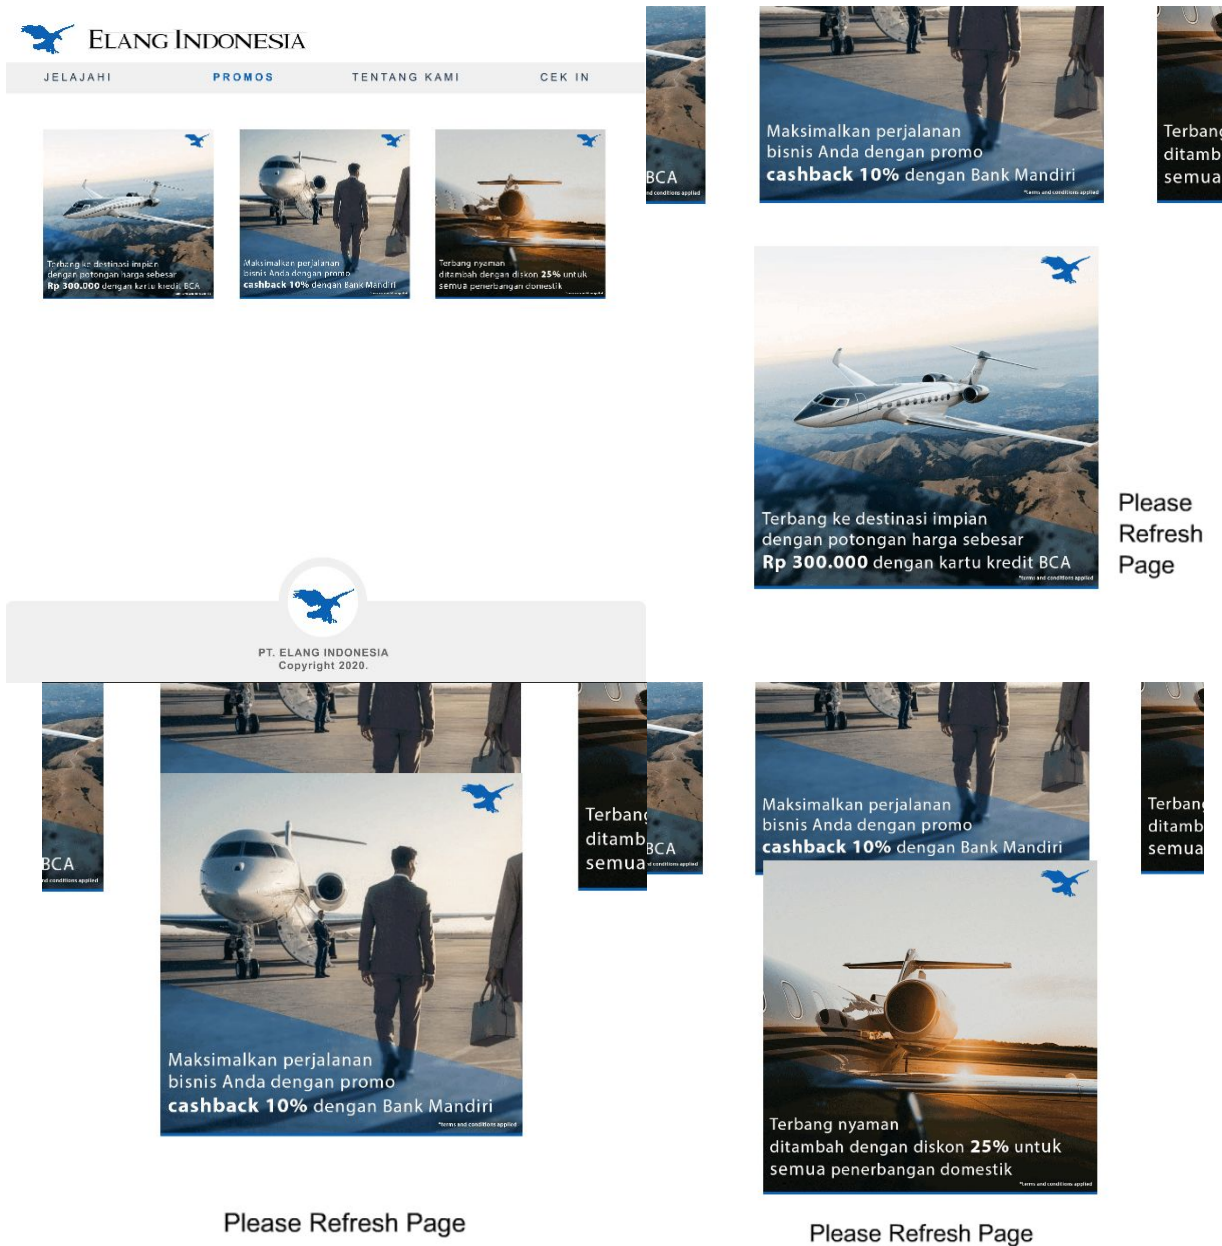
ELANG INDONESIA

JELAJAHI PROMOS TENTANG KAMI CEK IN

Terbang ke destinasi impian dengan potongan harga sebesar Rp 300.000 dengan kartu kredit BCA

Maksimalkan perjalanan bisnis Anda dengan promo cashback 10% dengan Bank Mandiri

Terbang nyaman ditambah dengan diskon 25% untuk semua penerbangan domestik

BCA
nd conditions applied

Maksimalkan perjalanan bisnis Anda dengan promo cashback 10% dengan Bank Mandiri
*terms and conditions applied

Terbang
ditamb
semua

Terbang ke destinasi impian dengan potongan harga sebesar Rp 300.000 dengan kartu kredit BCA
*terms and conditions applied

Please Refresh Page

PT. ELANG INDONESIA
Copyright 2020.

BCA
nd conditions applied

Terbang
ditamb
semua

BCA
nd conditions applied

Maksimalkan perjalanan bisnis Anda dengan promo cashback 10% dengan Bank Mandiri
*terms and conditions applied

Maksimalkan perjalanan bisnis Anda dengan promo cashback 10% dengan Bank Mandiri

Terbang
ditamb
semua

Terbang nyaman ditambah dengan diskon 25% untuk semua penerbangan domestik
*terms and conditions applied

Please Refresh Page

Please Refresh Page